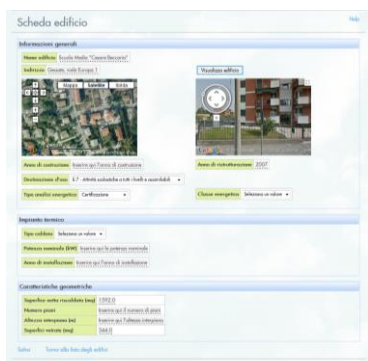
Scheda edificio

Help

Informazioni generali

Nome edificio Scuola Media "Cesare Beccaria"

Indirizzo Gessate, viale Europa 1

Mappa Satellite Ibrida

Visualizza edificio

Anno di costruzione Inserire qui l'anno di costruzione

Anno di ristrutturazione 2007

Destinazione d'uso E.7 - Attività scolastiche a tutti i livelli e assimilabili

Tipo analisi energetica Certificazione

Classe energetica Seleziona un valore

Impianto termico

Tipo caldaia Seleziona un valore

Potenza nominale (kW) Inserire qui la potenza nominale

Anno di installazione Inserire qui l'anno di installazione

Caratteristiche geometriche

Superficie netta riscaldata (mq) 1592,0

Numero piani Inserire qui il numero di piani

Altezza interpiano (m) Inserire qui l'altezza interpiano

Superficie vetrata (mq) 366,0

Salva Torna alla lista degli edifici